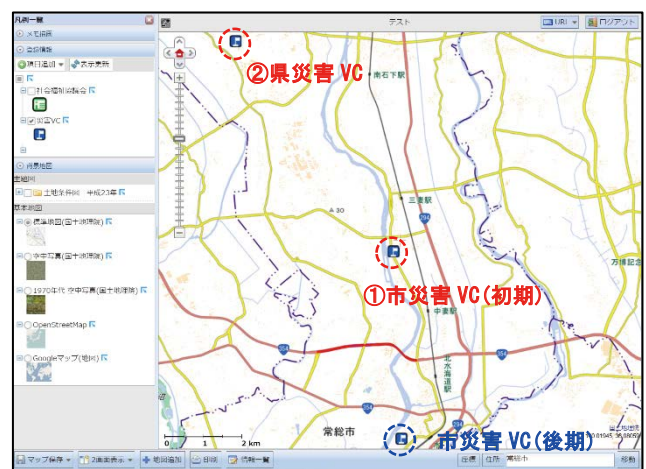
凡例一覧
メモ項目
金融情報
項目追加 表示更新
社会福祉協議会
災害VC
背景地図
主題図
土地条件図 平成23年
基本地図
標準地図(国土地理院)
空中写真(国土地理院)
1970年代 空中写真(国土地理院)
OpenStreetMap
Googleマップ(地図)
テスト
ログアウト
②県災害 VC
南石下駅
三妻駅
①市災害 VC(初期)
中妻駅
万博記念
常総市
市災害 VC(後期)
0 1 2 km
マップ保存 2画面表示 地図追加 印刷 情報一覧
住所 常総市 移動